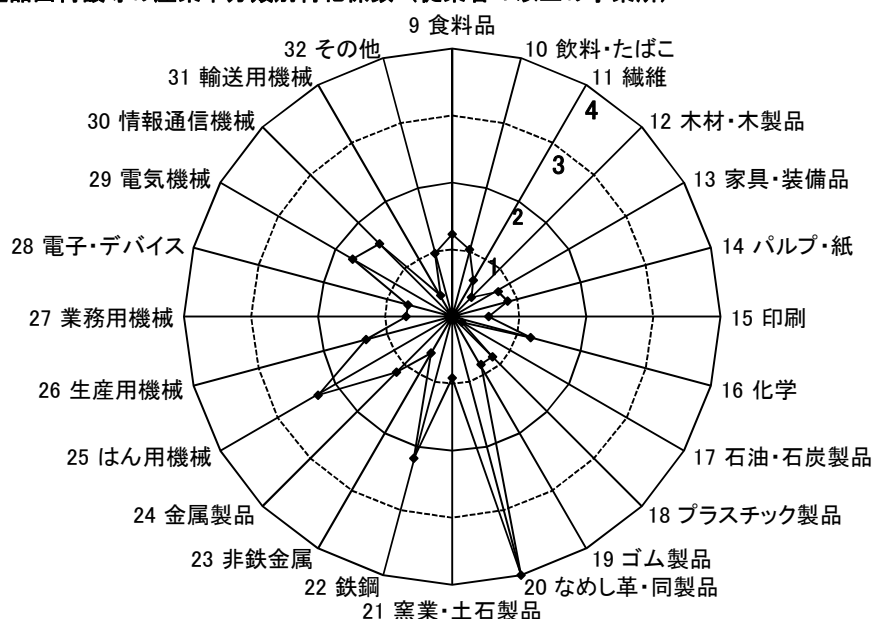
9 食料品
10 飲料・たばこ
11 繊維
12 木材・木製品
13 家具・装備品
14 パルプ・紙
15 印刷
16 化学
17 石油・石炭製品
18 プラスチック製品
19 ゴム製品
20 なめし革・同製品
21 窯業・土石製品
22 鉄鋼
23 非鉄金属
24 金属製品
25 はん用機械
26 生産用機械
27 業務用機械
28 電子・デバイス
29 電気機械
30 情報通信機械
31 輸送用機械
32 その他
1
2
3
4